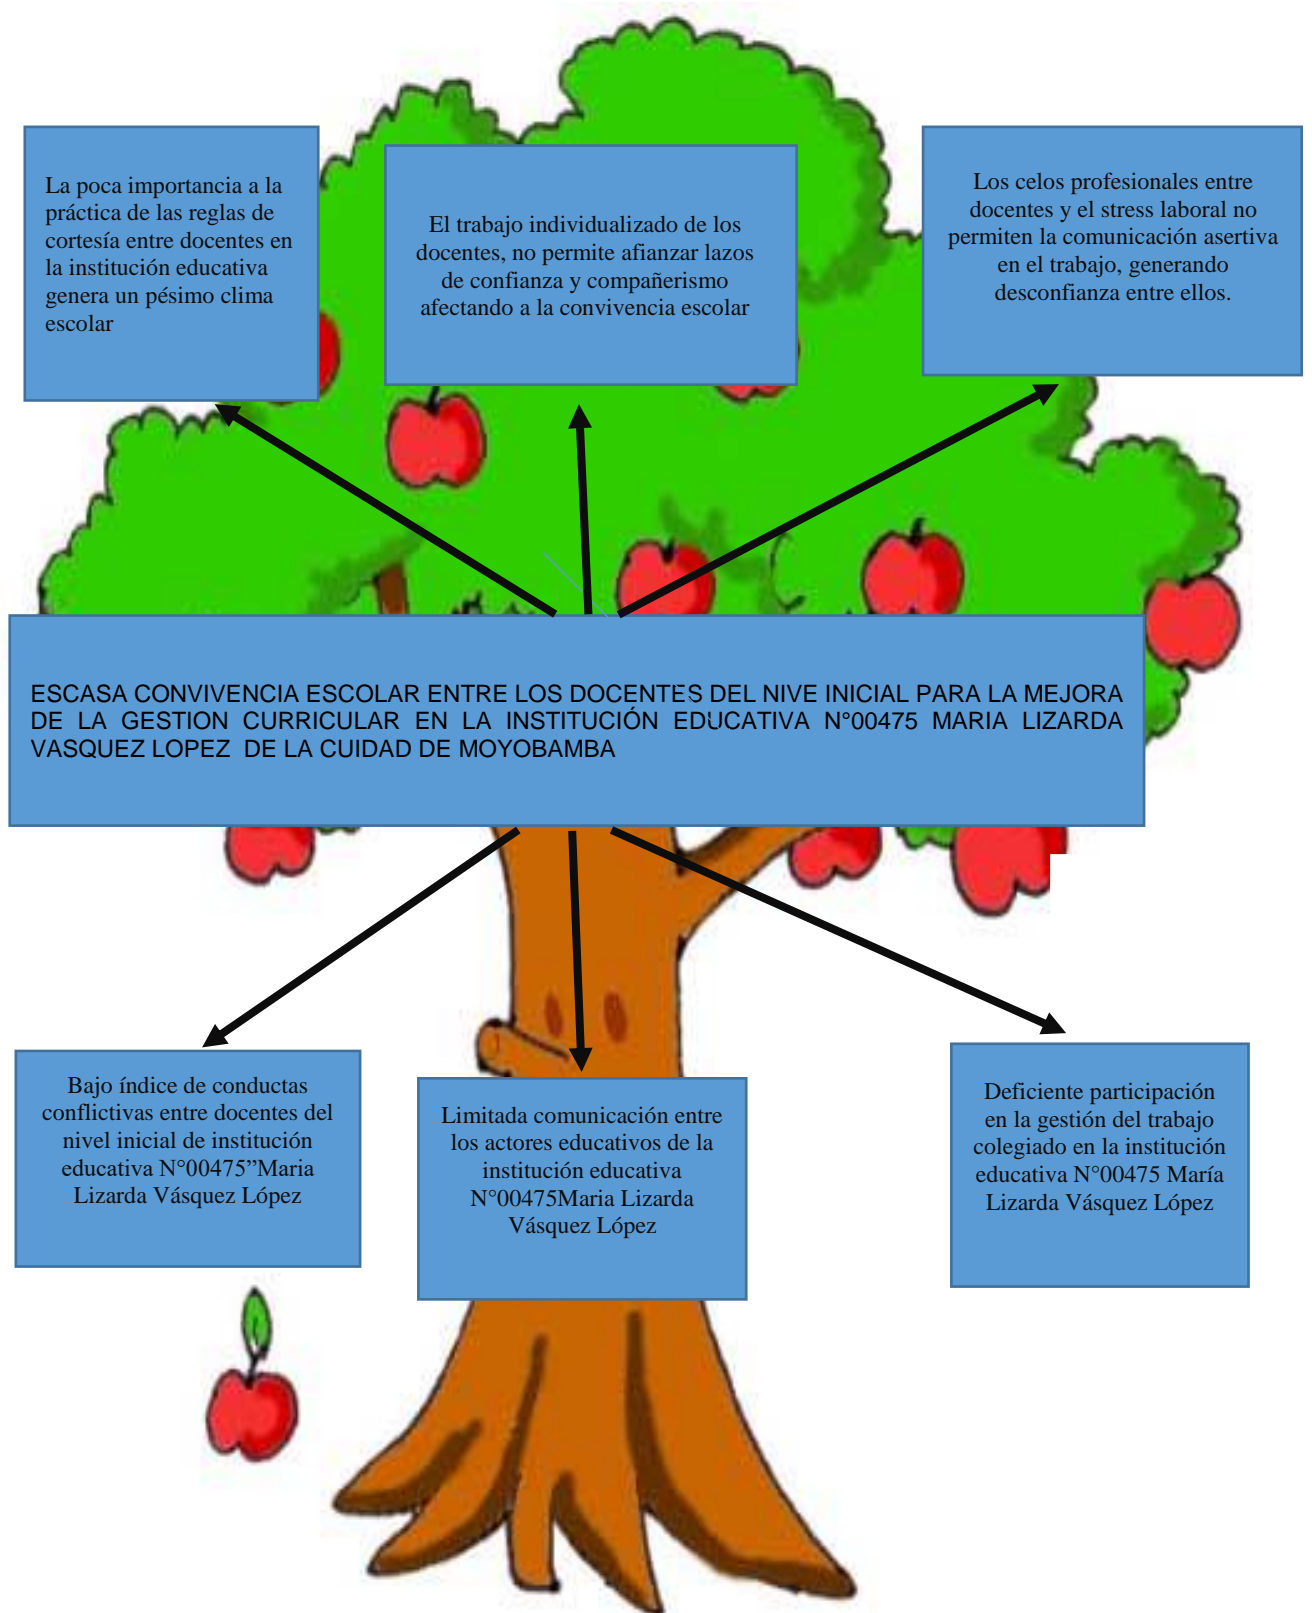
La poca importancia a la práctica de las reglas de cortesía entre docentes en la institución educativa genera un pésimo clima escolar

El trabajo individualizado de los docentes, no permite afianzar lazos de confianza y compañerismo afectando a la convivencia escolar

Los celos profesionales entre docentes y el stress laboral no permiten la comunicación asertiva en el trabajo, generando desconfianza entre ellos.

ESCASA CONVIVENCIA ESCOLAR ENTRE LOS DOCENTES DEL NIVE INICIAL PARA LA MEJORA DE LA GESTION CURRICULAR EN LA INSTITUCIÓN EDUCATIVA N°00475 MARIA LIZARDA VASQUEZ LOPEZ DE LA CUIDAD DE MOYOBAMBA

Bajo índice de conductas conflictivas entre docentes del nivel inicial de institución educativa N°00475"Maria Lizarda Vásquez López

Limitada comunicación entre los actores educativos de la institución educativa N°00475Maria Lizarda Vásquez López

Deficiente participación en la gestión del trabajo colegiado en la institución educativa N°00475 María Lizarda Vásquez López